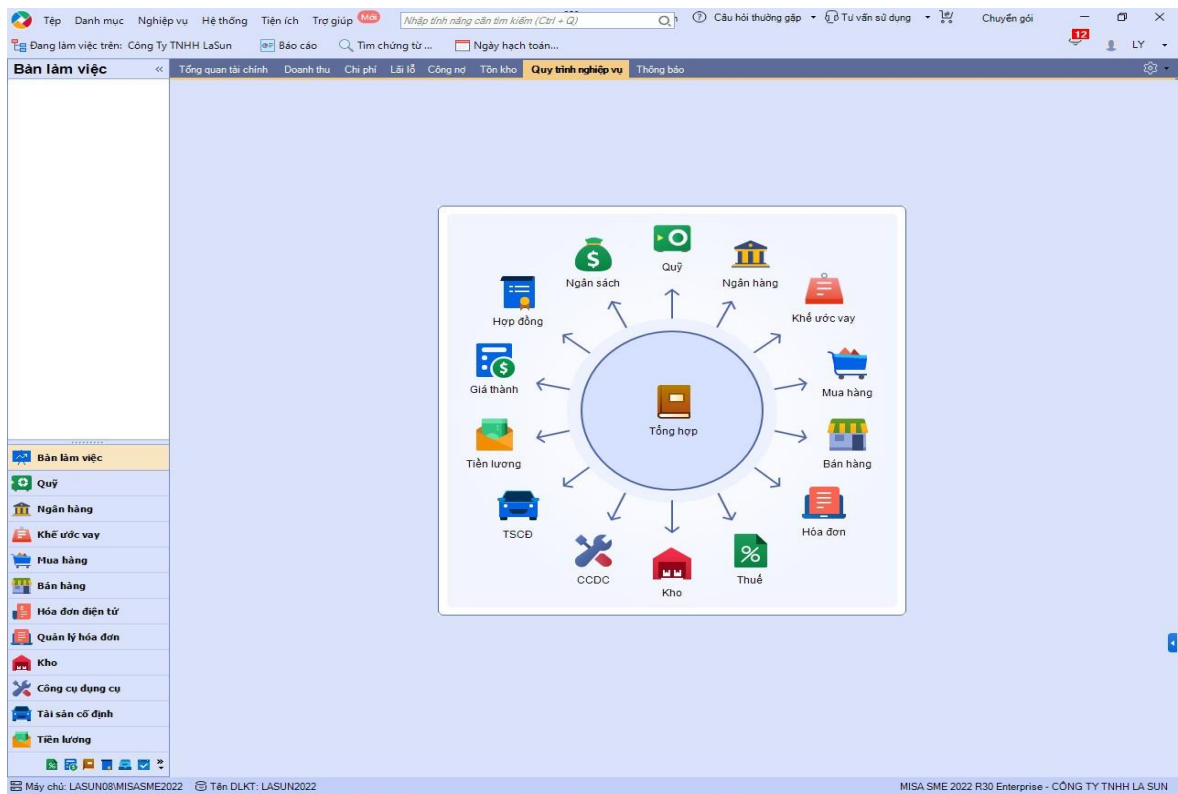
Tệp Danh mục Nghiệp vụ Hệ thống Tiện ích Trợ giúp Mới Nhập tính năng cần tìm kiếm (Ctrl + Q) Câu hỏi thường gặp Tư vấn sử dụng Chuyển gói

Đang làm việc trên: Công Ty TNHH LaSun Báo cáo Tìm chứng từ ... Ngày hạch toán... 12 LY

Bàn làm việc

Tổng quan tài chính Doanh thu Chi phí Lãi lỗ Công nợ Tồn kho Quy trình nghiệp vụ Thông báo

Ngân sách
Quỹ
Ngân hàng
Hợp đồng
Khế ước vay
Giá thành
Mua hàng
Tổng hợp
Tiền lương
Bán hàng
Hóa đơn
TSCĐ
CCDC
Kho
Thuế

Bàn làm việc
Quỹ
Ngân hàng
Khế ước vay
Mua hàng
Bán hàng
Hóa đơn điện tử
Quản lý hóa đơn
Kho
Công cụ dụng cụ
Tài sản cố định
Tiền lương

Máy chủ: LASUN08\MISASME2022 Tên DLKT: LASUN2022 MISA SME 2022 R30 Enterprise - CÔNG TY TNHH LA SUN